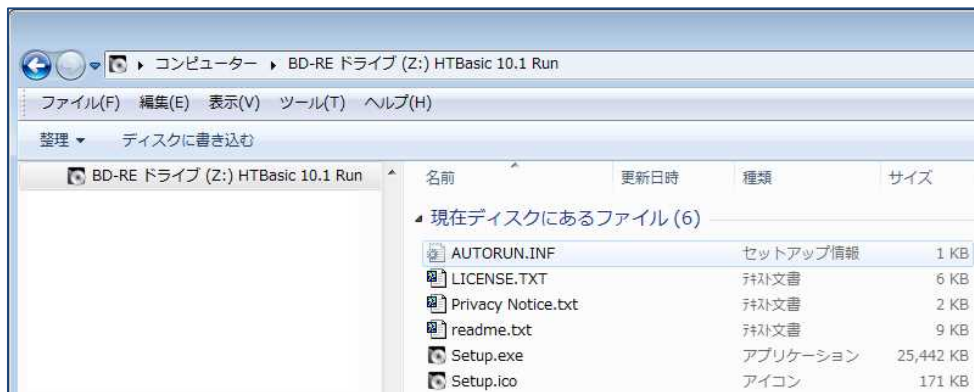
▸ コンピューター ▸ BD-RE ドライブ (Z:) HTBasic 10.1 Run

ファイル(F) 編集(E) 表示(V) ツール(T) ヘルプ(H)

整理 ▾ ディスクに書き込む

BD-RE ドライブ (Z:) HTBasic 10.1 Run

| 名前 | 更新日時 | 種類 | サイズ |
|---|---|---|---|
| 現在ディスクにあるファイル (6) | | | |
| AUTORUN.INF | | セットアップ情報 | 1 KB |
| LICENSE.TXT | | ﾃｷｽﾄ文書 | 6 KB |
| Privacy Notice.txt | | ﾃｷｽﾄ文書 | 2 KB |
| readme.txt | | ﾃｷｽﾄ文書 | 9 KB |
| Setup.exe | | アプリケーション | 25,442 KB |
| Setup.ico | | アイコン | 171 KB |